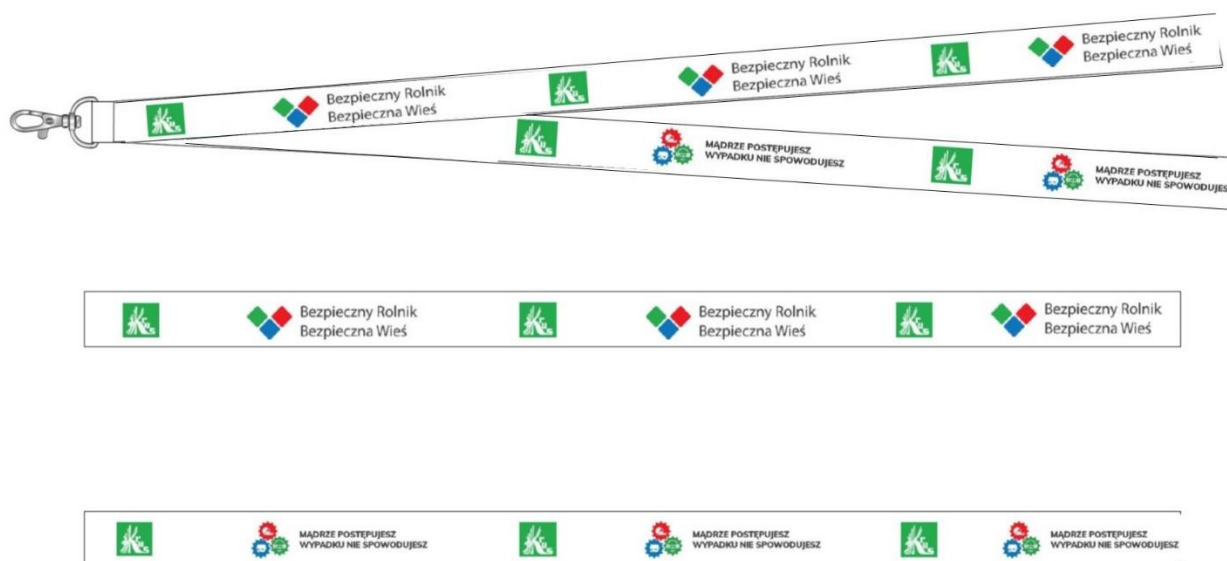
Bezpieczny Rolnik
Bezpieczna Wieś

Bezpieczny Rolnik
Bezpieczna Wieś

Bezpieczny Rolnik
Bezpieczna Wieś

MĄDRZE POSTĘPUJESZ
WYPADKU NIE SPOWODUJESZ

MĄDRZE POSTĘPUJESZ
WYPADKU NIE SPOWODUJES

Bezpieczny Rolnik
Bezpieczna Wieś

Bezpieczny Rolnik
Bezpieczna Wieś

Bezpieczny Rolnik
Bezpieczna Wieś

MĄDRZE POSTĘPUJESZ
WYPADKU NIE SPOWODUJESZ

MĄDRZE POSTĘPUJESZ
WYPADKU NIE SPOWODUJESZ

MĄDRZE POSTĘPUJESZ
WYPADKU NIE SPOWODUJESZ